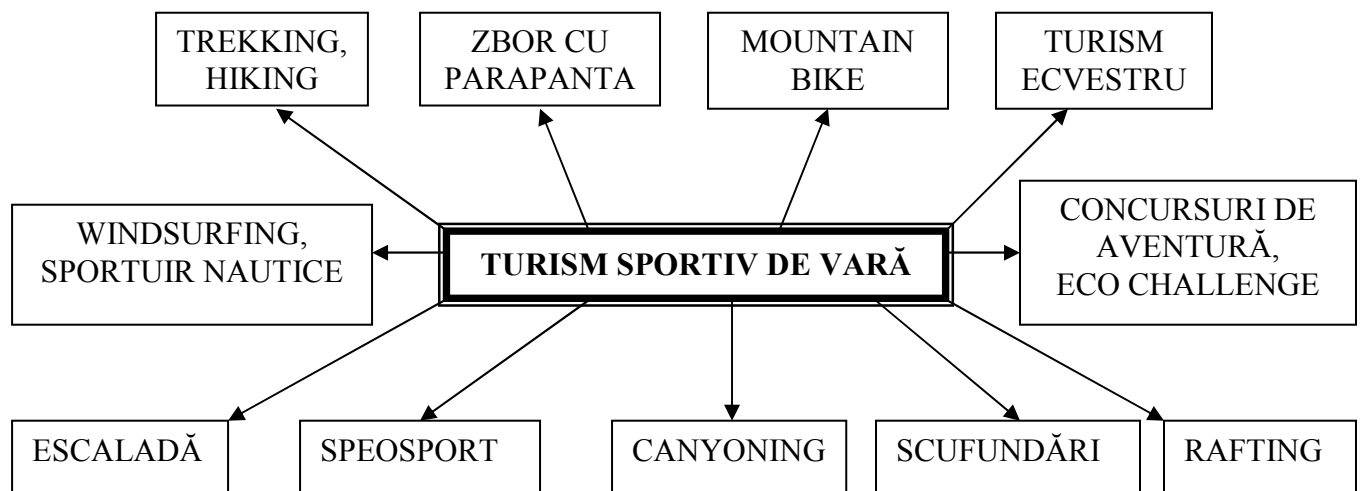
TREKKING, HIKING

ZBOR CU PARAPANTA

MOUNTAIN BIKE

TURISM ECVESTRU

WINDSURFING, SPORTUIR NAUTICE

TURISM SPORTIV DE VARĂ

CONCURSURI DE AVENTURĂ, ECO CHALLENGE

ESCALADĂ

SPEOSPORT

CANYONING

SCUFUNDĂRI

RAFTING